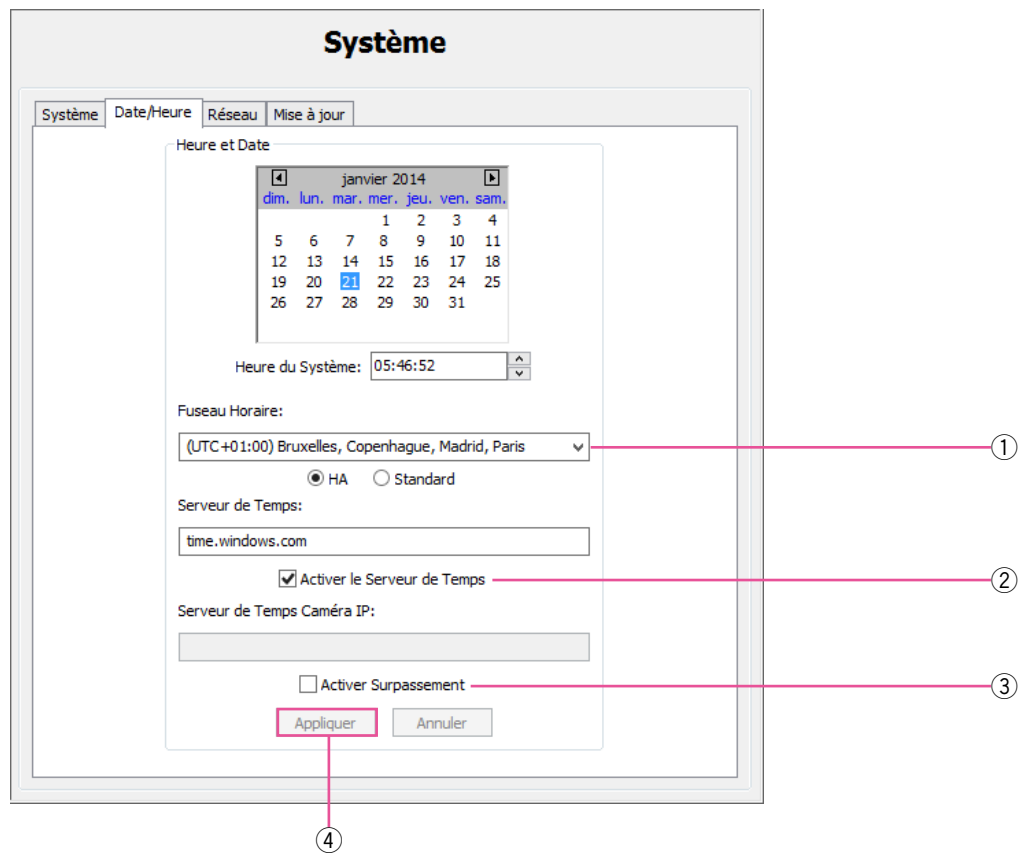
Système

Système | Date/Heure | Réseau | Mise à jour

Heure et Date

janvier 2014

| dim. | lun. | mar. | mer. | jeu. | ven. | sam. |
|---|---|---|---|---|---|---|
| | | | 1 | 2 | 3 | 4 |
| 5 | 6 | 7 | 8 | 9 | 10 | 11 |
| 12 | 13 | 14 | 15 | 16 | 17 | 18 |
| 19 | 20 | 21 | 22 | 23 | 24 | 25 |
| 26 | 27 | 28 | 29 | 30 | 31 | |

Heure du Système: 05:46:52

Fuseau Horaire:

(UTC+01:00) Bruxelles, Copenhague, Madrid, Paris

①

HA Standard

Serveur de Temps:

time.windows.com

Activer le Serveur de Temps

②

Serveur de Temps Caméra IP:

Activer Surpassement

③

Appliquer Annuler

④